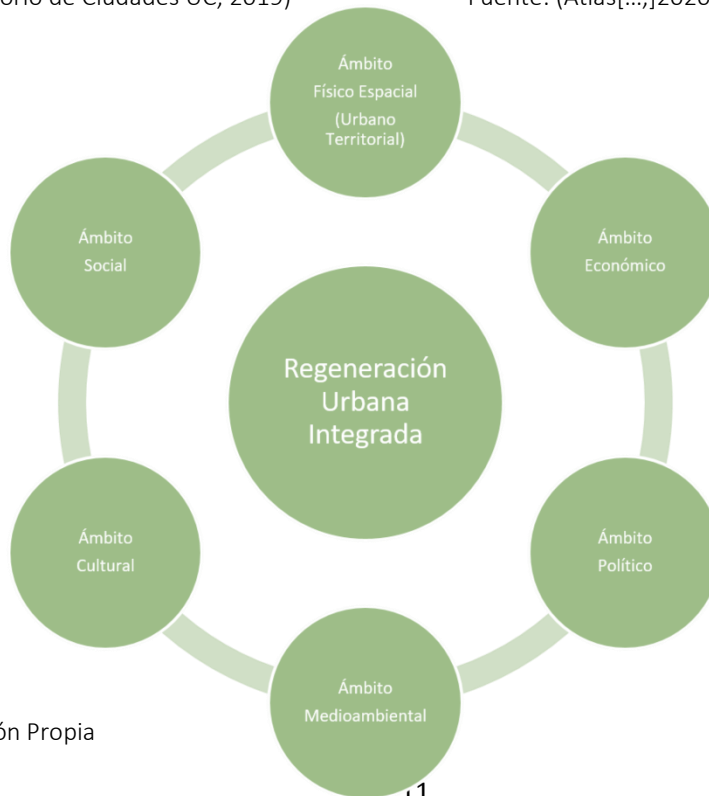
orio de Ciudades UC, 2019)

Fuente: (Atlas[...],]2020

Ámbito Físico Espacial (Urbano Territorial)

Ámbito Social

Ámbito Económico

Regeneración Urbana Integrada

Ámbito Cultural

Ámbito Político

Ámbito Medioambiental

ón Propia

11